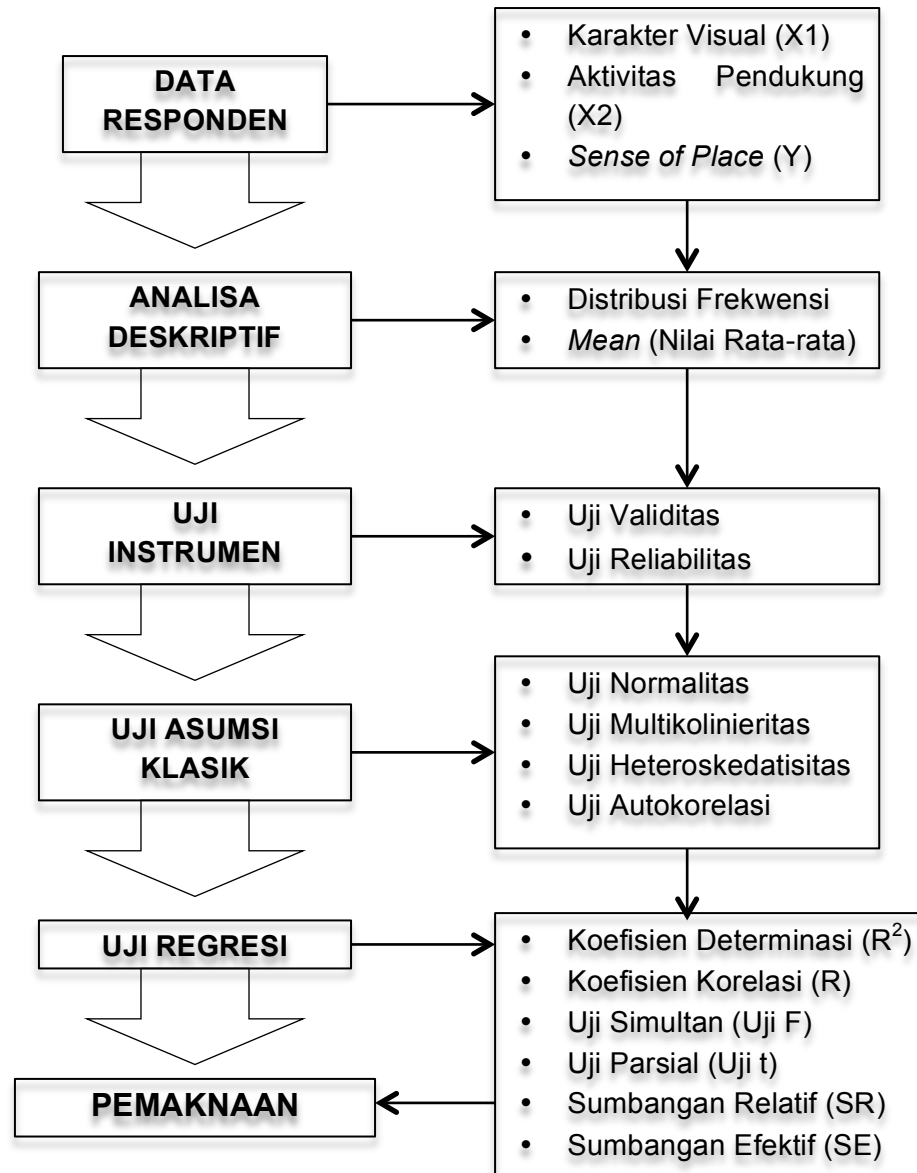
DATA RESPONDEN

• Karakter Visual (X1)
• Aktivitas Pendukung (X2)
• Sense of Place (Y)

ANALISA DESKRIPTIF

• Distribusi Frekwensi
• Mean (Nilai Rata-rata)

UJI INSTRUMEN

• Uji Validitas
• Uji Reliabilitas

UJI ASUMSI KLASIK

• Uji Normalitas
• Uji Multikolinieritas
• Uji Heteroskedatisitas
• Uji Autokorelasi

UJI REGRESI

• Koefisien Determinasi ($R^2$)
• Koefisien Korelasi (R)
• Uji Simultan (Uji F)
• Uji Parsial (Uji t)
• Sumbangan Relatif (SR)
• Sumbangan Efektif (SE)

PEMAKNAAN